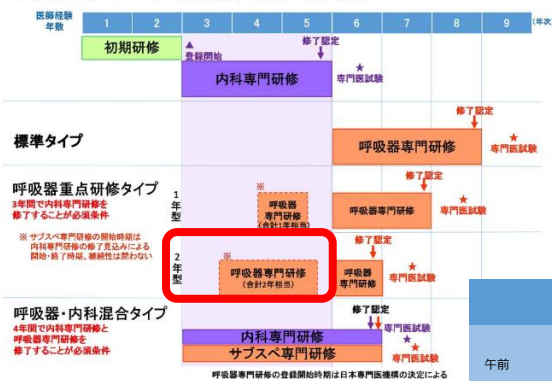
医師経験年数 1 2 3 4 5 6 7 8 9 (年

初期研修

▲登録開始

修了認定

内科専門研修

専門医試験

修了認定

標準タイプ

呼吸器専門研修

専門医試験

呼吸器重点研修タイプ

3年間で内科専門研修を修了することが必須条件

※ サブスペ専門研修の開始時期は内科専門研修の修了見込みによる開始・終了時期、継続性は問わない

1年型

※

呼吸器専門研修（合計1年相当）

呼吸器専門研修

修了認定

専門医試験

2年型

※

呼吸器専門研修（合計2年相当）

修了認定

呼吸器専門研修

専門医試験

呼吸器・内科混合タイプ

4年間で内科専門研修と呼吸器専門研修を修了することが必須条件

修了認定

内科専門研修

専門医試験

サブスペ専門研修

専門医試験

呼吸器専門研修の登録開始時期は日本専門医機構の決定による

午前